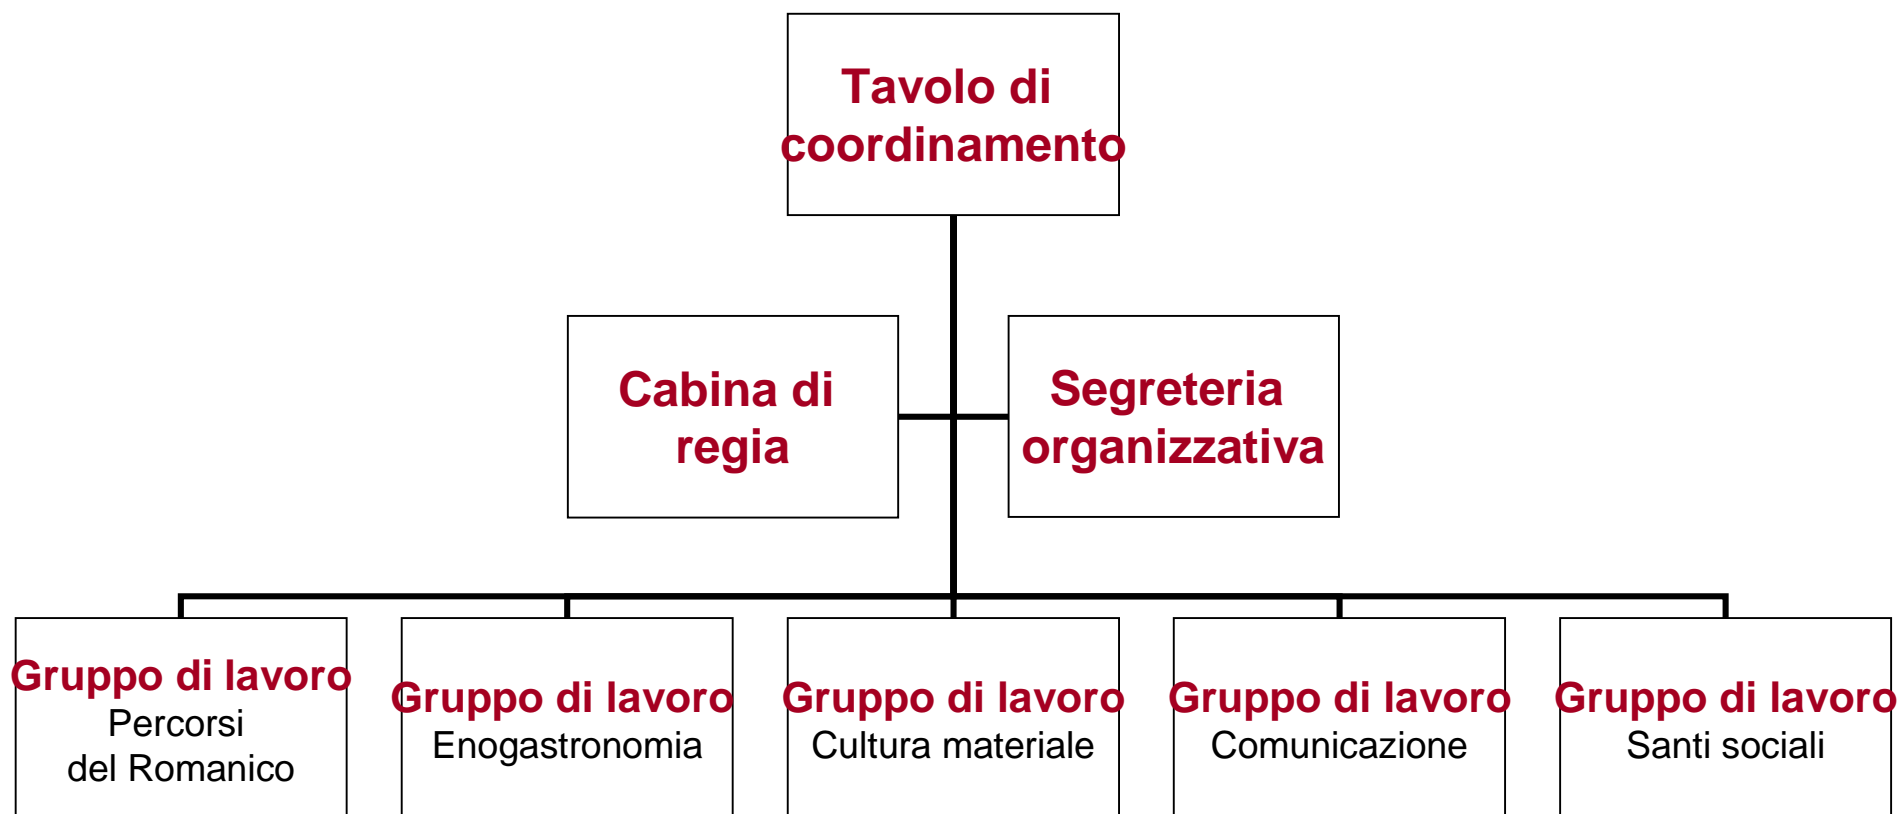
Tavolo di coordinamento

Cabina di regia

Segreteria organizzativa

Gruppo di lavoro
Percorsi del Romanico

Gruppo di lavoro
Enogastronomia

Gruppo di lavoro
Cultura materiale

Gruppo di lavoro
Comunicazione

Gruppo di lavoro
Santi sociali